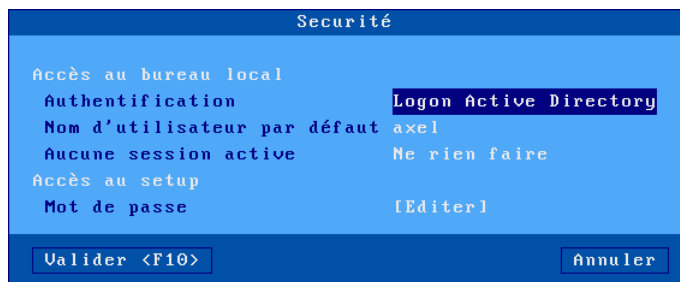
Securité

Accès au bureau local

Authentification Logon Active Directory

Nom d'utilisateur par défaut axel

Aucune session active Ne rien faire

Accès au setup

Mot de passe [Editer]

Valider <F10>

Annuler